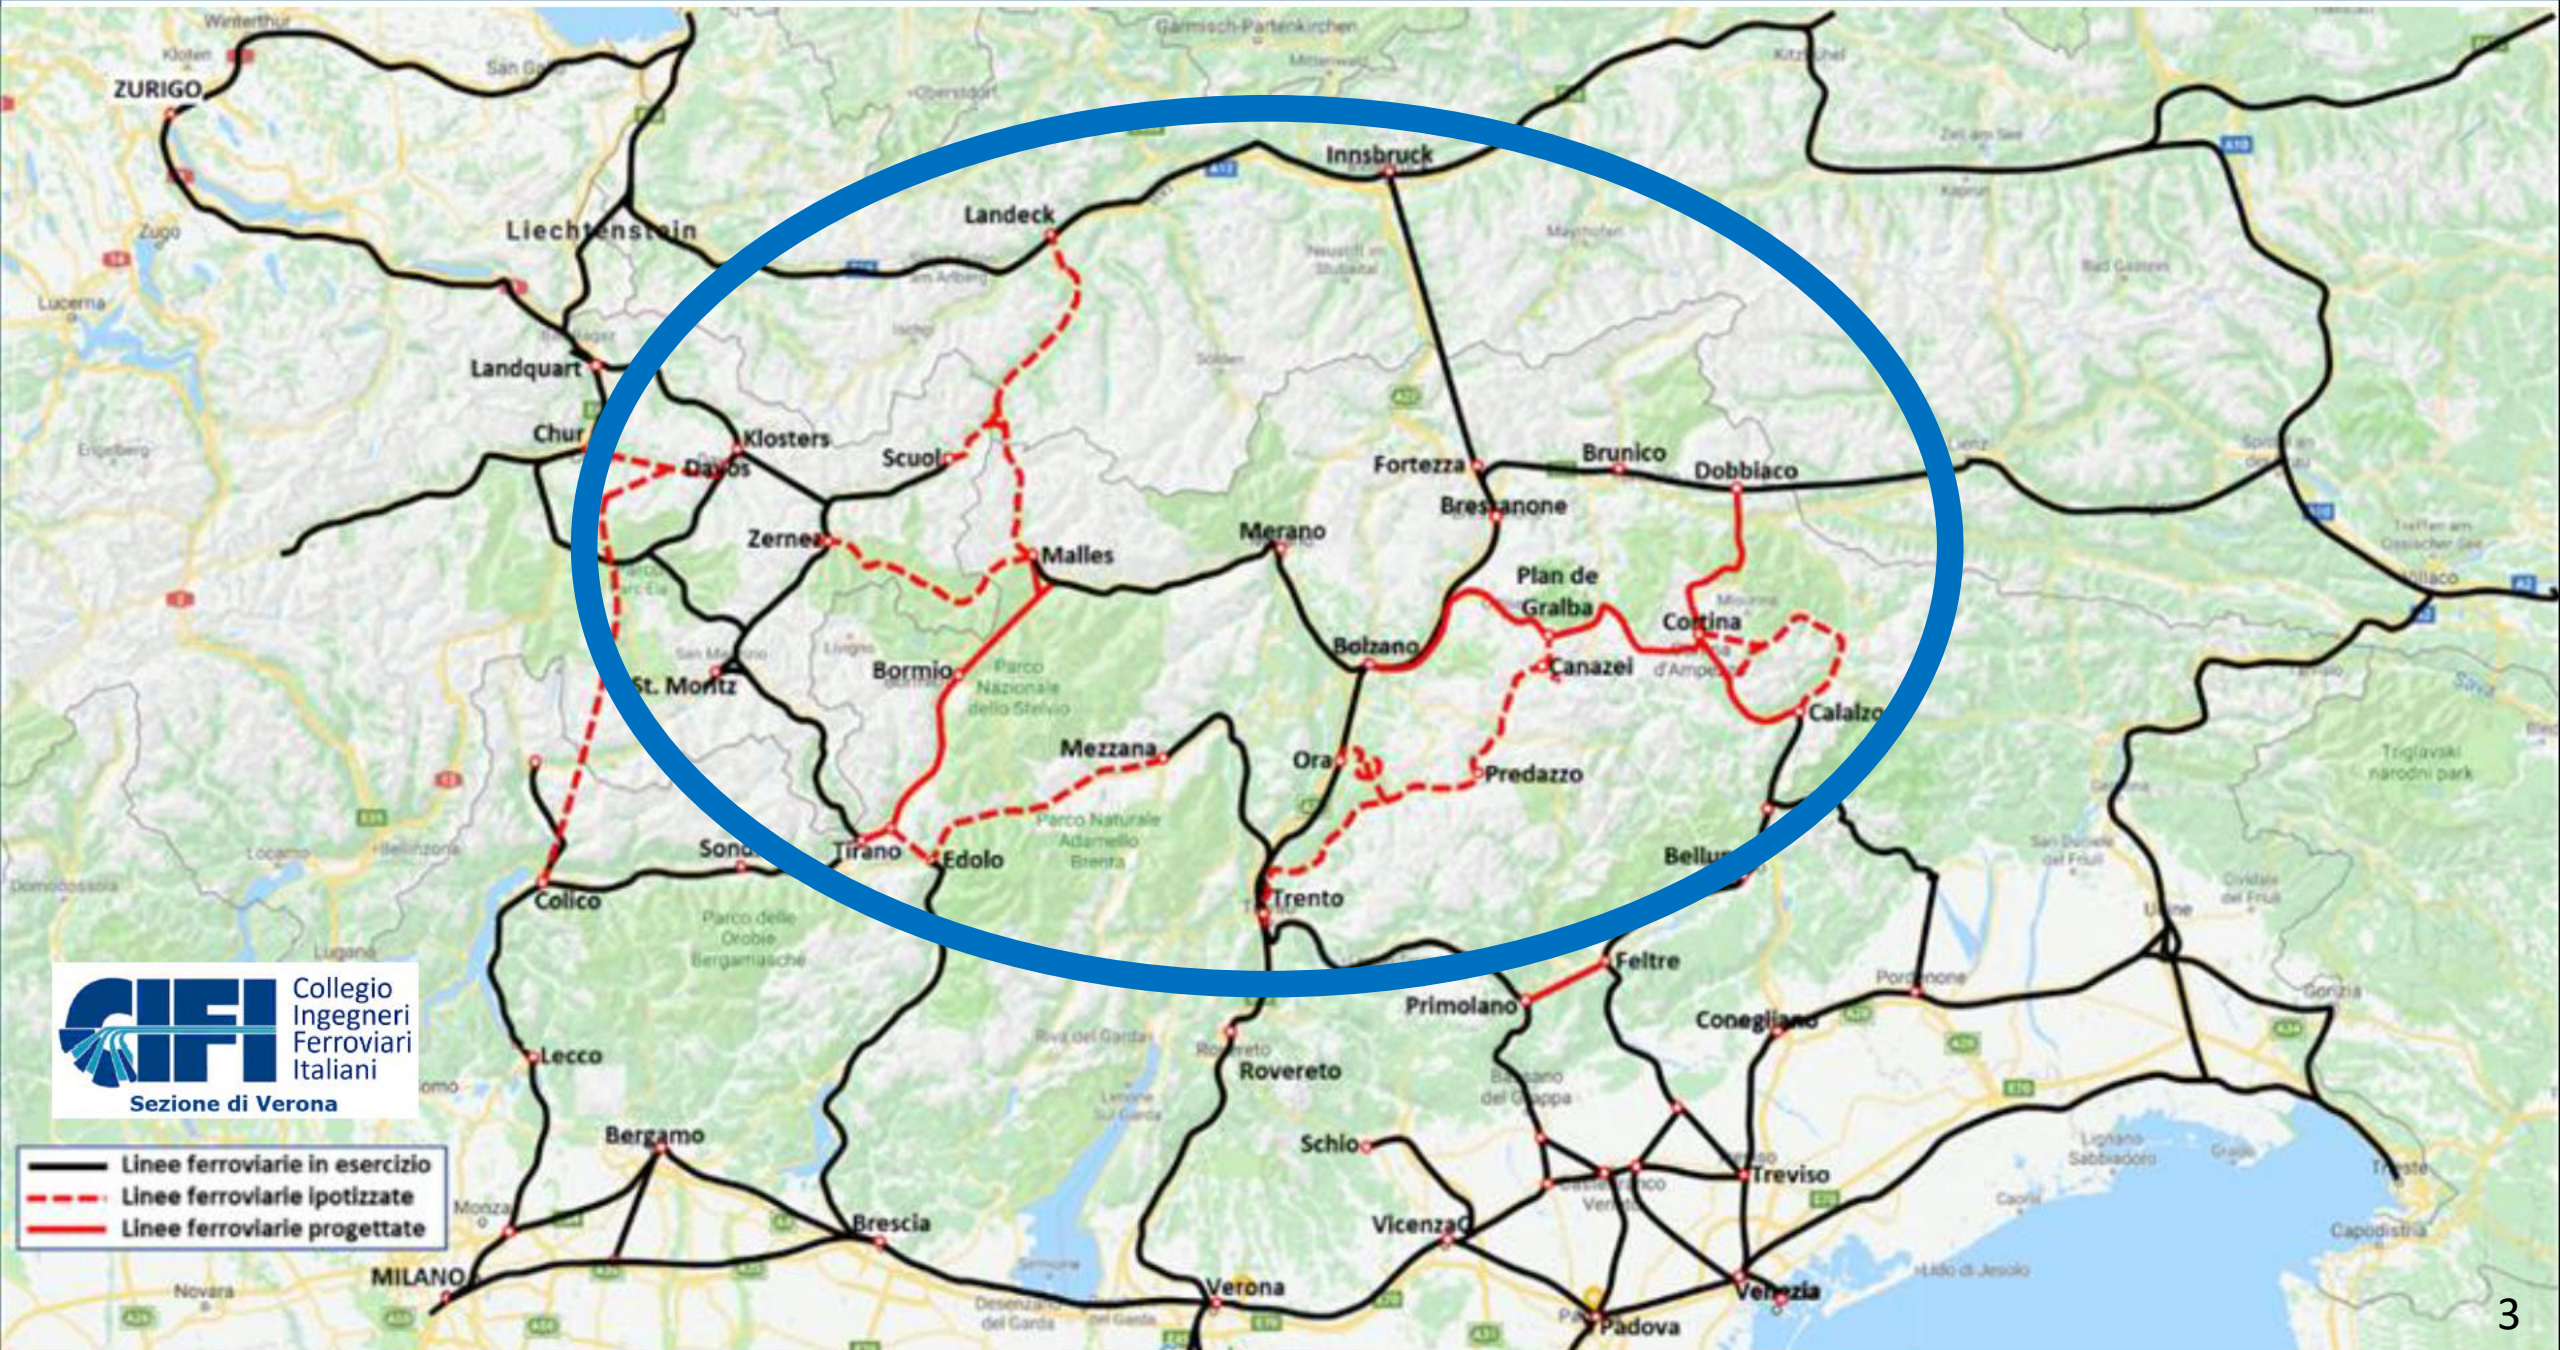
Winterthur
ZURIGO
Kloten
San Gallo
Garmisch-Partenkirchen
Mittenwald
Kitzbühel
Oberstdorf
Zell am See
Innsbruck
Kaprun
Zugo
Liechtenstein
Landeck
Mayrhofen
Bad Gastein
Lucerna
Neustift im Stubaital
Landquart
Sölden
Engelberg
Chur
Klosters
Scuol
Fortezza
Brunico
Dobbiaco
Davos
Bressanone
Zernez
Malles
Merano
Plan de Gralba
Cortina d'Ampezzo
Villaco
Bolzano
Canazei
St. Moritz
Bormio
Parco Nazionale dello Stelvio
Calalzo
Mezzana
Ora
Predazzo
Triglavski narodni park
Sondrio
Tirano
Edolo
Parco Naturale Adamello Brenta
Belluno
Locarno
Bellinzona
Colico
Trento
Domodossola
Lugano
Parco delle Orobie Bergamasche
Udine
Collegio Ingegneri Ferroviari Italiani
CIFI
Sezione di Verona
Feltre
Pordenone
Primolano
Conegliano
Gorizia
Lecco
Riva del Garda
Rovereto
Roveretο
Como
Bassano del Grappa
Bergamo
Schio
Treviso
Trieste
Lignano Sabbiadoro
Linee ferroviarie in esercizio
Linee ferroviarie ipotizzate
Linee ferroviarie progettate
Monza
Brescia
Vicenza
Capodistria
MILANO
Verona
Novara
Venezia
Lido di Jesolo
Padova
Desenzano del Garda
3